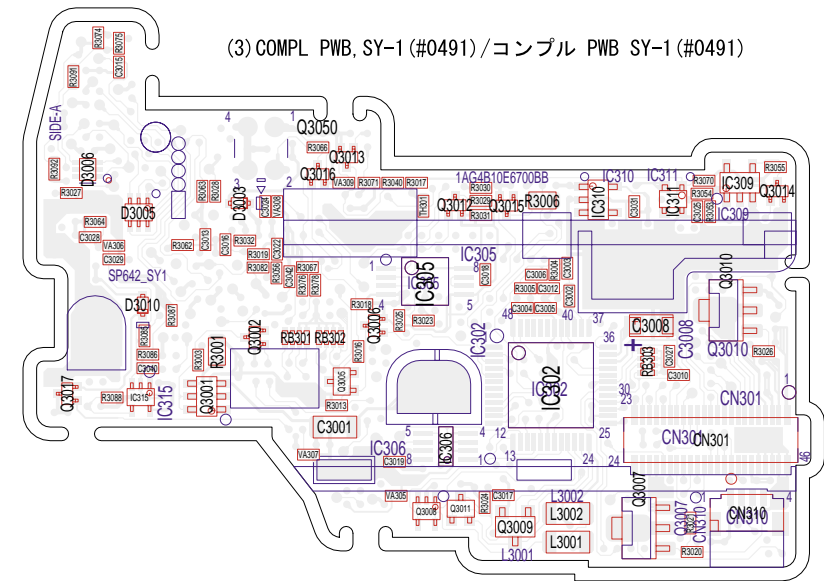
(3)COMPL PWB,SY-1(#0491)/コンプル PWB SY-1(#0491)

R3074
R3075
C3015
R3091
SIDE-A
R3092
D3006
R3027
D3005
R3064
C3028
VA306
C3029
SP642_SY1
D3010
R3087
R3085
R3086
C3030
Q3117
R3088
IC315
IC315
Q3001
R3001
R3003
Q3002
RB301
RB302
R3063
R3028
D3003
R3062
C3013
C3016
R3032
C3022
R3019
R3082
C3056
C3042
R3076
R3067
R3078
4
1
Q3050
R3066
Q3013
2
Q3016
VA308
R3071
R3040
R3017
TH301
1AG4B10E6700BB
R3030
R3029
Q3012
R3031
Q3015
R3006
IC310
IC310
C3031
IC311
IC311
R3070
R3054
R3053
R3055
IC309
Q3014
IC309
Q3010
IC305
IC305
1
C3018
C3006
C3003
R3005
C3012
C3002
C3004
C3005
48
40
37
C3008
36
C3008
RB303
C3027
Q3010
R3026
C3010
30
23
CN301
1
R3018
4
R3025
Q3006
R3023
5
IC302
R3016
Q3005
R3013
C3001
IC302
IC302
CN301
CN301
IC306
IC306
VA307
5
C3019
8
4
12
25
1
13
24
24
46
VA305
Q3008
Q3011
R3024
C3017
L3002
L3002
Q3009
L3001
L3001
Q3007
Q3007
CN310
CN310
4
R3020